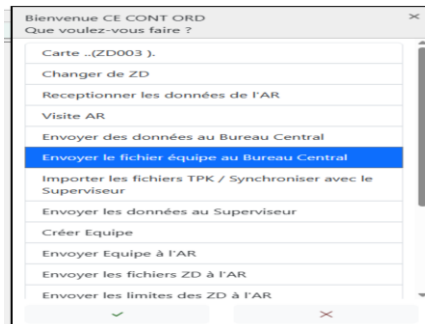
Bienvenue CE CONT ORD
Que voulez-vous faire ?

×

Carte ..(ZD003 ).

Changer de ZD

Receptionner les données de l'AR

Visite AR

Envoyer des données au Bureau Central

Envoyer le fichier équipe au Bureau Central

Importer les fichiers TPK / Synchroniser avec le Superviseur

Envoyer les données au Superviseur

Créer Equipe

Envoyer Equipe à l'AR

Envoyer les fichiers ZD à l'AR

Envoyer les limites des ZD à l'AR

✓

×